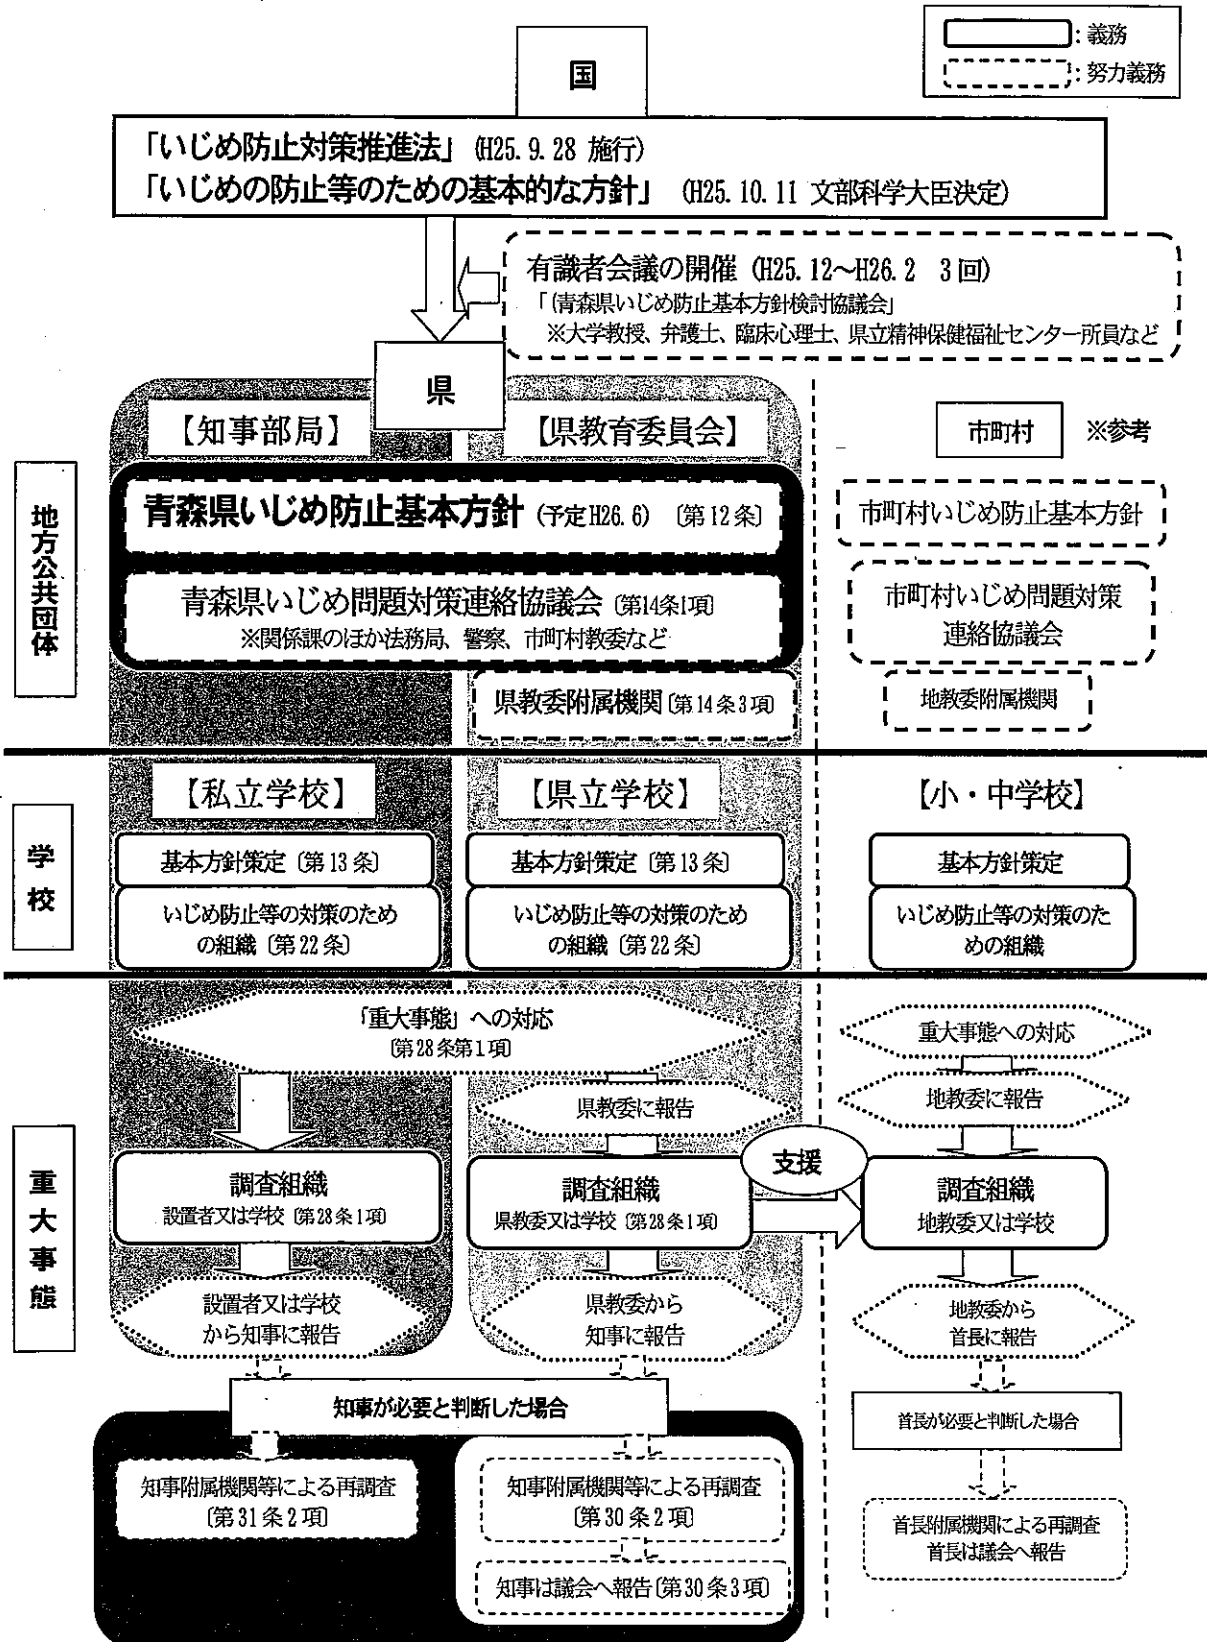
：義務
：努力義務

国

「いじめ防止対策推進法」（H25. 9. 28 施行）
「いじめの防止等のための基本的な方針」（H25. 10. 11 文部科学大臣決定）

有識者会議の開催（H25. 12～H26. 2　3 回）
「青森県いじめ防止基本方針検討協議会」
※大学教授、弁護士、臨床心理士、県立精神保健福祉センター所員など

県

【知事部局】

【県教育委員会】

市町村

※参考

地方公共団体

青森県いじめ防止基本方針（予定H26. 6）〔第 12 条〕

青森県いじめ問題対策連絡協議会〔第14条1項〕
※関係課のほか法務局、警察、市町村教委など

県教委附属機関〔第 14 条 3 項〕

市町村いじめ防止基本方針

市町村いじめ問題対策連絡協議会

地教委附属機関

学校

【私立学校】

基本方針策定〔第 13 条〕

いじめ防止等の対策のための組織〔第 22 条〕

【県立学校】

基本方針策定〔第 13 条〕

いじめ防止等の対策のための組織〔第 22 条〕

【小・中学校】

基本方針策定

いじめ防止等の対策のための組織

重大事態

「重大事態」への対応
〔第 28 条第 1 項〕

県教委に報告

重大事態への対応

地教委に報告

調査組織
設置者又は学校〔第 28 条 1 項〕

調査組織
県教委又は学校〔第 28 条 1 項〕

支援

調査組織
地教委又は学校

設置者又は学校から知事に報告

県教委から知事に報告

地教委から首長に報告

知事が必要と判断した場合

首長が必要と判断した場合

知事附属機関等による再調査〔第 31 条 2 項〕

知事附属機関等による再調査〔第 30 条 2 項〕

知事は議会へ報告〔第 30 条 3 項〕

首長附属機関による再調査
首長は議会へ報告